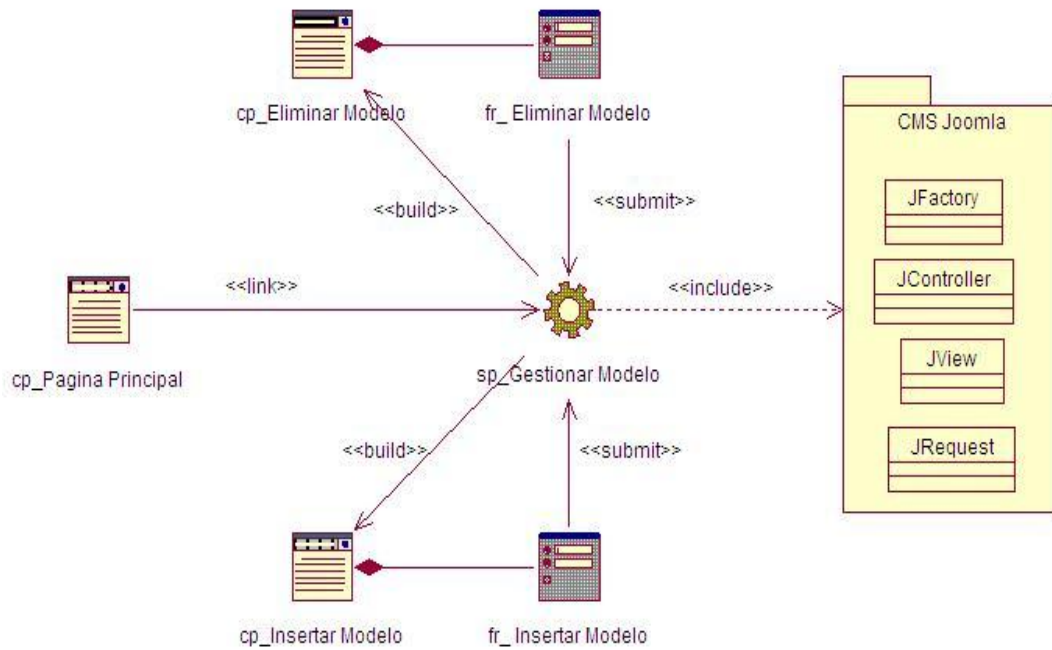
cp_Eliminar Modelo

fr_ Eliminar Modelo

CMS Joomla

JFactory

JController

JView

JRequest

<<build>>

<<submit>>

<<link>>

<<include>>

cp_Pagina Principal

sp_Gestionar Modelo

<<build>>

<<submit>>

cp_Insertar Modelo

fr_ Insertar Modelo